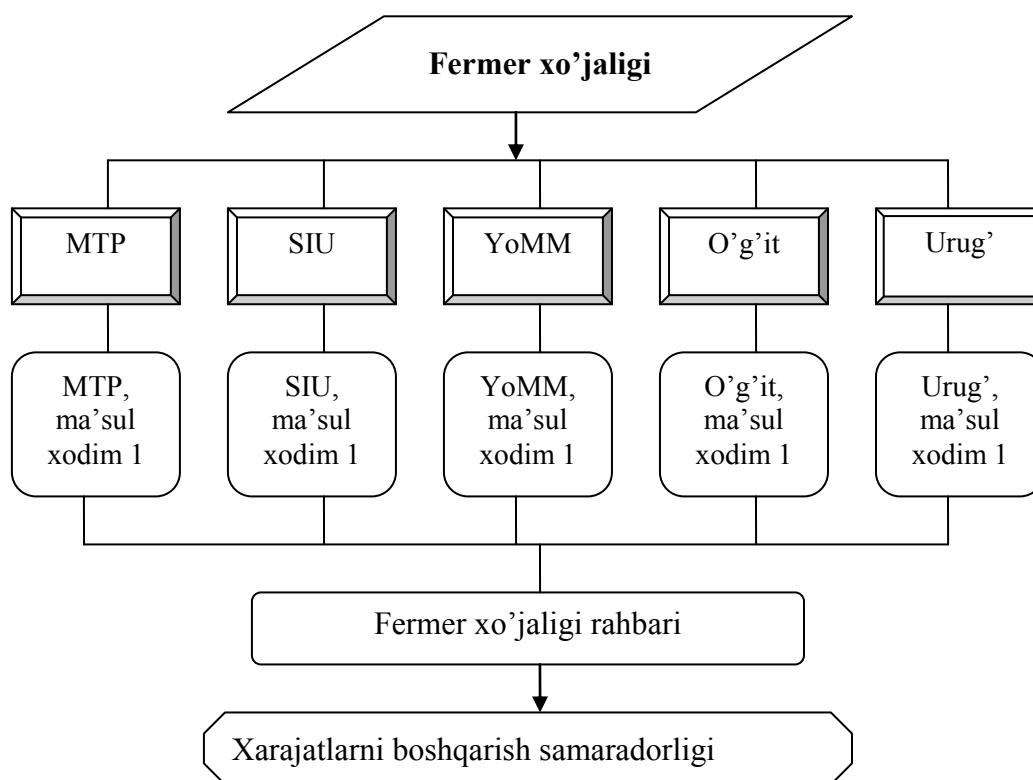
**Fermer xo'jaligi**

MTP

SIU

YoMM

O'g'it

Urug'

MTP, ma'sul xodim 1

SIU, ma'sul xodim 1

YoMM, ma'sul xodim 1

O'g'it, ma'sul xodim 1

Urug', ma'sul xodim 1

Fermer xo'jaligi rahbari

Xarajatlarni boshqarish samaradorligi